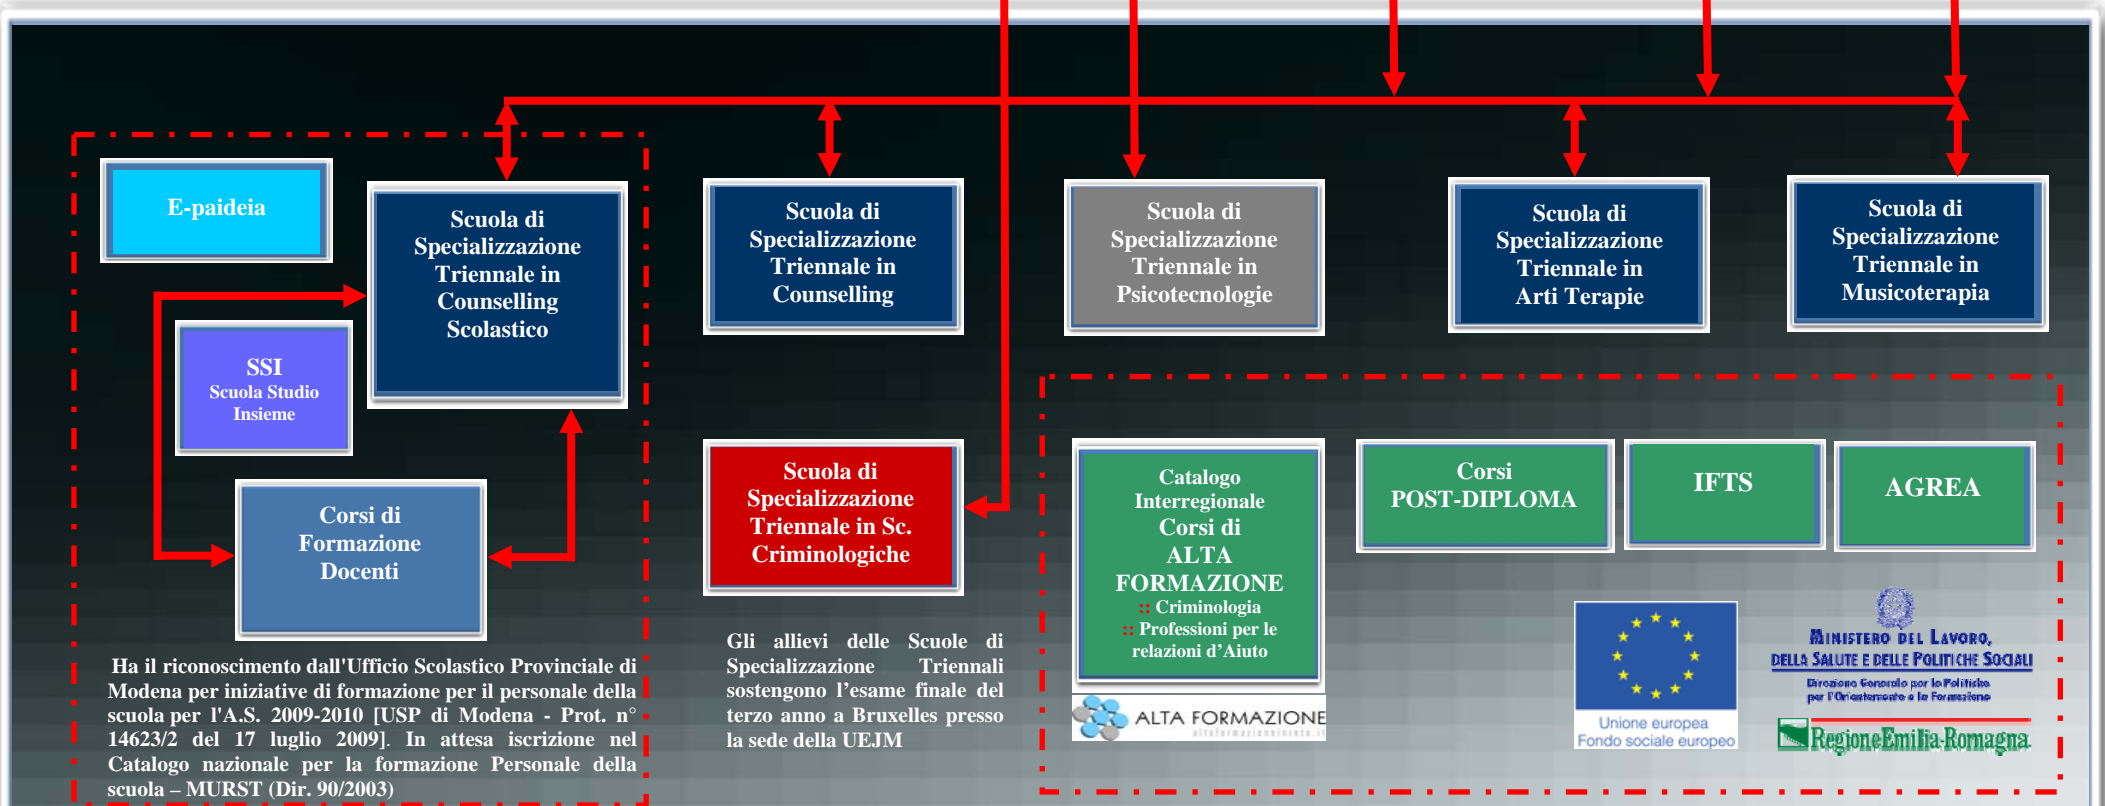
E-paideia

Scuola di Specializzazione Triennale in Counselling Scolastico

SSI
Scuola Studio Insieme

Corsi di Formazione Docenti

Scuola di Specializzazione Triennale in Counselling

Scuola di Specializzazione Triennale in Sc. Criminologiche

Scuola di Specializzazione Triennale in Psicotecnologie

Scuola di Specializzazione Triennale in Arti Terapie

Scuola di Specializzazione Triennale in Musicoterapia

Catalogo Interregionale Corsi di ALTA FORMAZIONE
:: Criminologia
:: Professioni per le relazioni d'Aiuto

ALTA FORMAZIONE

Corsi POST-DIPLOMA

IFTS

AGREA

Ha il riconoscimento dall'Ufficio Scolastico Provinciale di Modena per iniziative di formazione per il personale della scuola per l'A.S. 2009-2010 [USP di Modena - Prot. n° 14623/2 del 17 luglio 2009]. In attesa iscrizione nel Catalogo nazionale per la formazione Personale della scuola – MURST (Dir. 90/2003)

Gli allievi delle Scuole di Specializzazione Triennali sostengono l'esame finale del terzo anno a Bruxelles presso la sede della UEJM

Unione europea
Fondo sociale europeo

Ministero del Lavoro, della Salute e delle Politiche Sociali
Direzione Generale per le Politiche per l'Orientamento e la Formazione

RegioneEmilia-Romagna